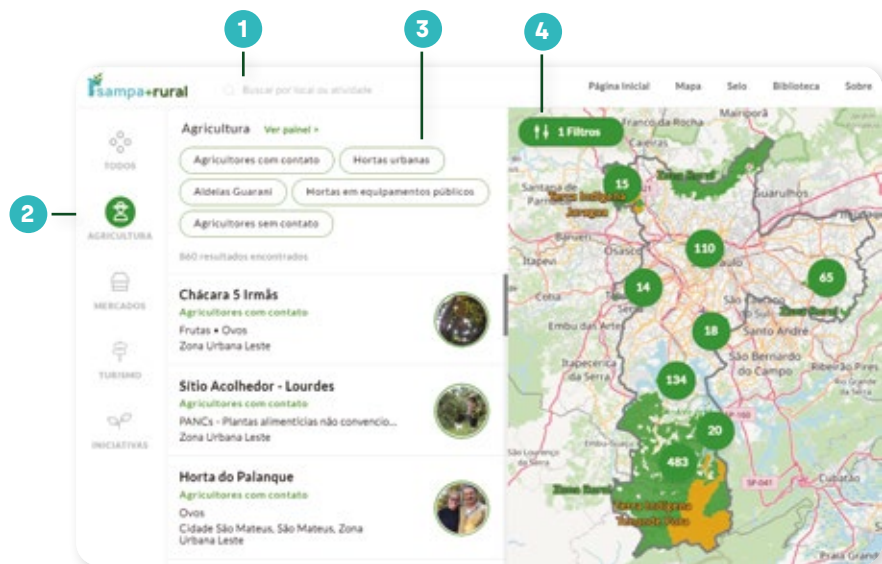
1 2 3 4

sampa+rural

Buscar por local ou atividade

Página Inicial Mapa Selo Biblioteca Sobre

TODOS

AGRICULTURA

MERCADOS

TURISMO

INICIATIVAS

Agricultura Ver painel >

Agricultores com contato
Hortas urbanas
Aldeias Guarani
Hortas em equipamentos públicos
Agricultores sem contato

860 resultados encontrados

Chácara 5 Irmãs
Agricultores com contato
Frutas • Ovos
Zona Urbana Leste

Sítio Acolhedor - Lourdes
Agricultores com contato
PANCs - Plantas alimentícias não convencio...
Zona Urbana Leste

Horta do Palanque
Agricultores com contato
Ovos
Cidade São Mateus, São Mateus, Zona Urbana Leste

1 Filtros

15 110 65 14 18 134 20 483

Guarulhos
Osasco
Barueri
Itapevi
Cotia
Embu das Artes
Itapecerica da Serra
Santo André
São Bernardo do Campo
Ribeirão Pires
Mairiporã
Caieiras
Cubatão
Praia Grande
Zona Rural
Terra Indígena Jaraguá
Terra Indígena Tenondé Porã